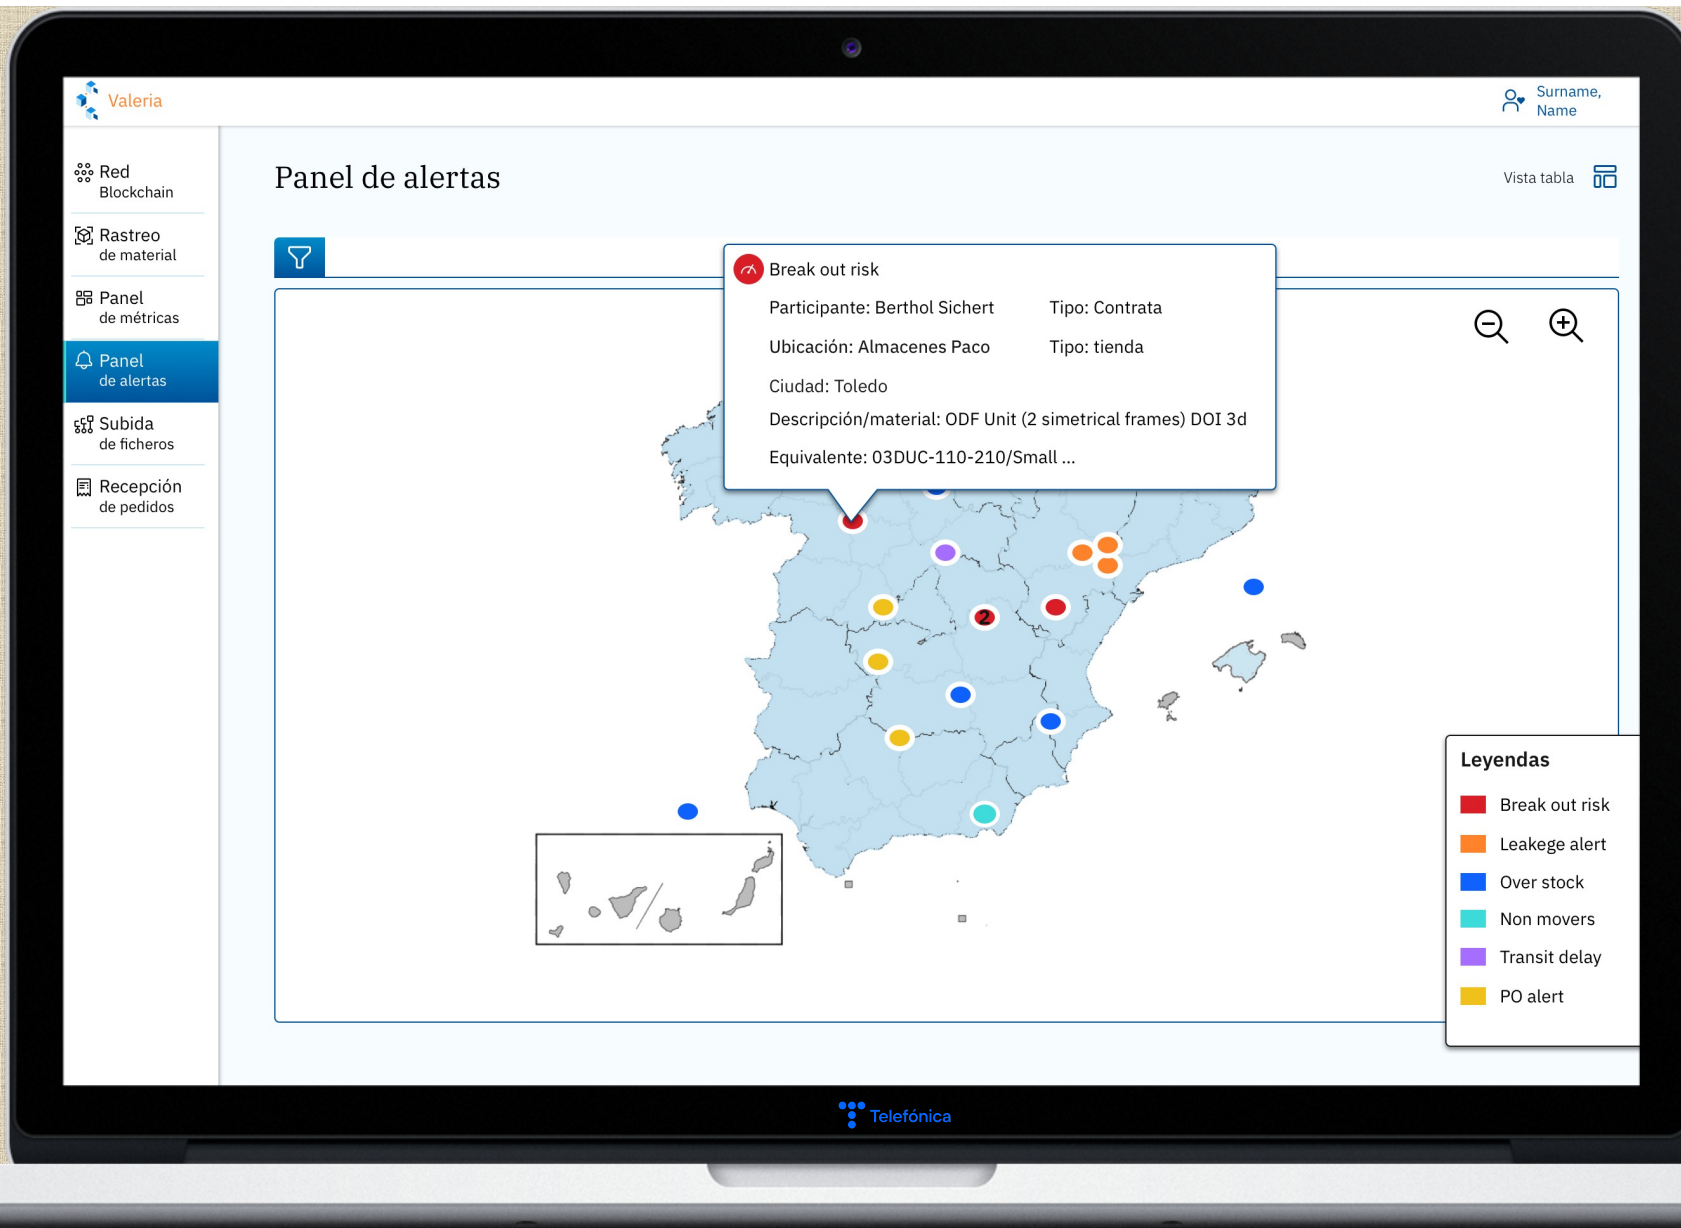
Valeria

Surname, Name

Red Blockchain

Rastreo de material

Panel de métricas

Panel de alertas

Subida de ficheros

Recepción de pedidos

Panel de alertas

Vista tabla

Break out risk

Participante: Berthol Sichert

Tipo: Contrata

Ubicación: Almacenes Paco

Tipo: tienda

Ciudad: Toledo

Descripción/material: ODF Unit (2 simetrical frames) DOI 3d

Equivalente: 03DUC-110-210/Small ...

2

Leyendas

Break out risk

Leakege alert

Over stock

Non movers

Transit delay

PO alert

Telefónica